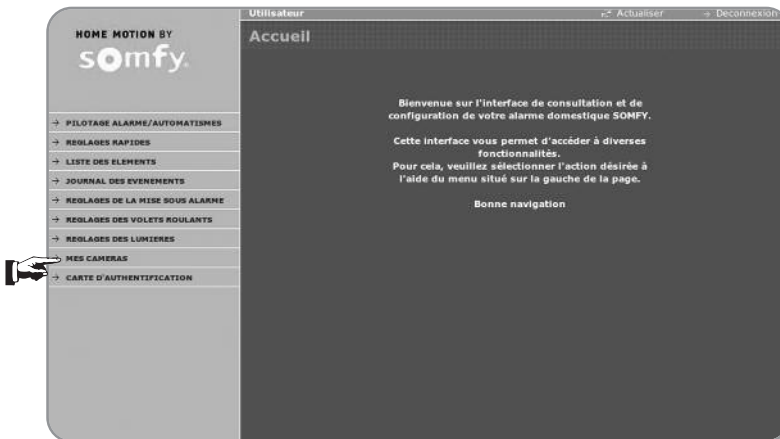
HOME MOTION BY
somfy.

Utilisateur
Actualiser
Deconnexion

Accueil

→ PILOTAGE ALARME/AUTOMATISMES
→ REGLAGES RAPIDES
→ LISTE DES ELEMENTS
→ JOURNAL DES EVENEMENTS
→ REGLAGES DE LA MISE SOUS ALARME
→ REGLAGES DES VOLETS ROULANTS
→ REGLAGES DES LUMIERES
→ MES CAMERAS
→ CARTE D'AUTHENTIFICATION

Bienvenue sur l'interface de consultation et de configuration de votre alarme domestique SOMFY.

Cette interface vous permet d'accéder à diverses fonctionnalités.
Pour cela, veuillez sélectionner l'action désirée à l'aide du menu situé sur la gauche de la page.

Bonne navigation